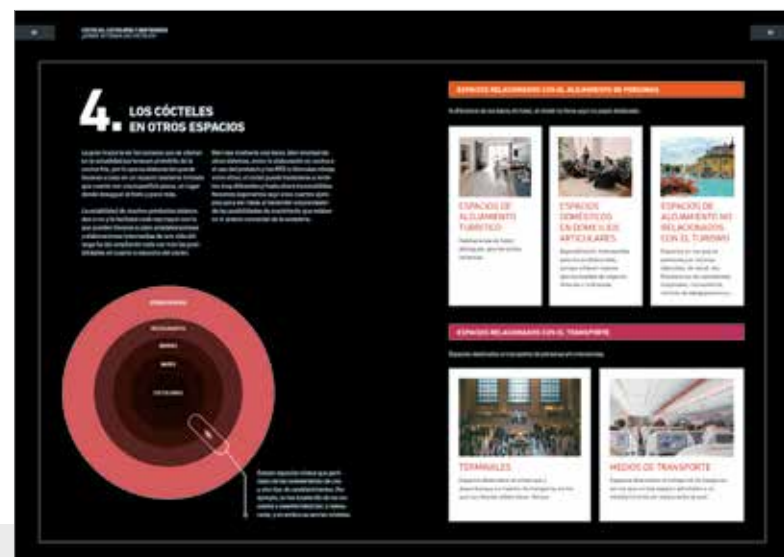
4. LOS CÓCTELES EN OTROS ESPACIOS

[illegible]

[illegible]

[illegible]

ESPACIOS RELACIONADOS CON EL ALOJAMIENTO DE PERSONAS

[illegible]

ESPACIOS DE ALOJAMIENTO TURÍSTICO

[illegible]

ESPACIOS DOMÉSTICOS EN DOMICILIOS PARTICULARES

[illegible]

ESPACIOS DE ALOJAMIENTO NO RELACIONADOS CON EL TURISMO

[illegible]

ESPACIOS RELACIONADOS CON EL TRANSPORTE

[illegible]

TERMINALES

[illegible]

MEDIOS DE TRANSPORTE

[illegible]